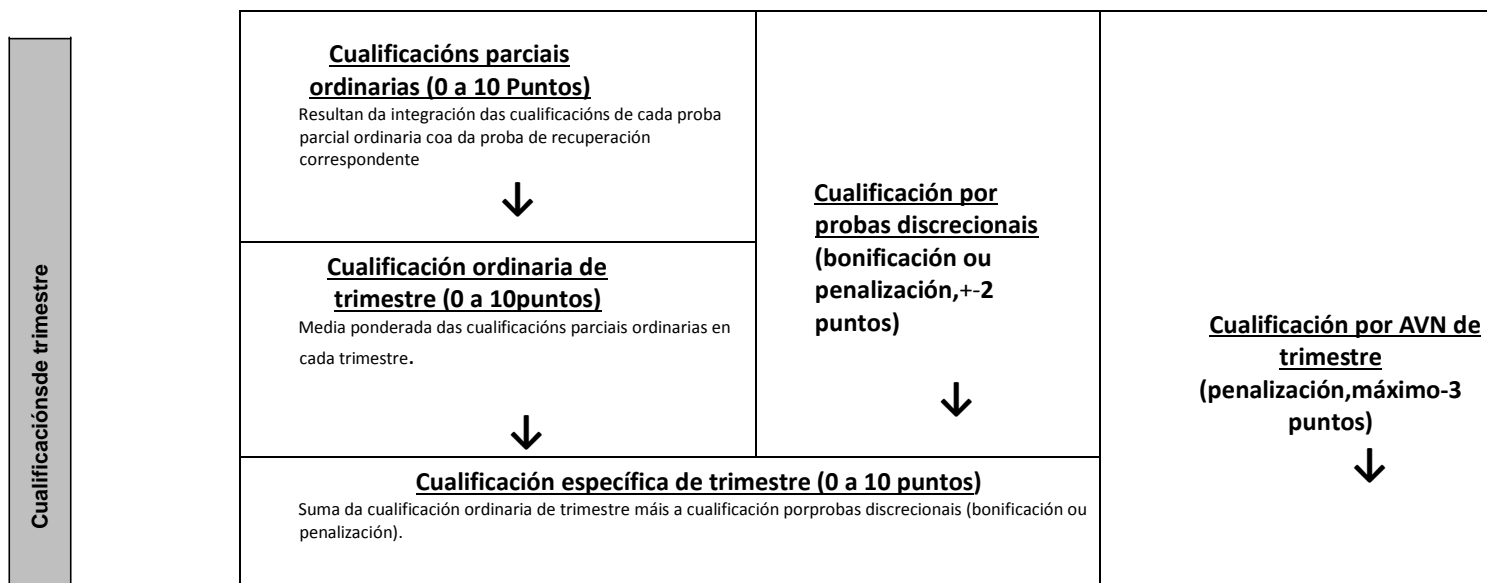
Cualificaciónsde trimestre

Cualificacións parciais ordinarias (0 a 10 Puntos)
Resultan da integración das cualificacións de cada proba parcial ordinaria coa da proba de recuperación correspondente

Cualificación ordinaria de trimestre (0 a 10puntos)
Media ponderada das cualificacións parciais ordinarias en cada trimestre.

Cualificación por probas discrecionais (bonificación ou penalización,+-2 puntos)

Cualificación específica de trimestre (0 a 10 puntos)
Suma da cualificación ordinaria de trimestre máis a cualificación porprobas discrecionais (bonificación ou penalización).

Cualificación por AVN de trimestre (penalización,máximo-3 puntos)